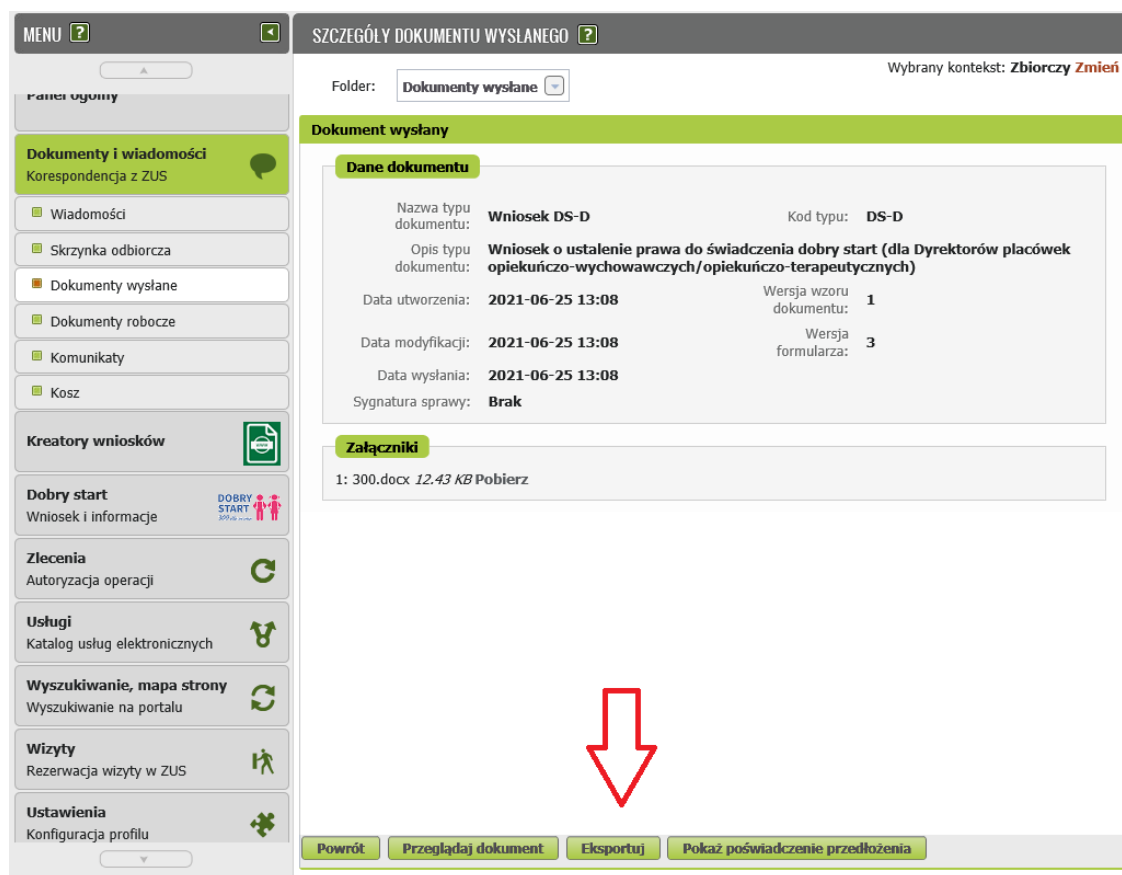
MENU ?

Panel ogólny

Dokumenty i wiadomości
Korespondencja z ZUS

Wiadomości

Skrzynka odbiorcza

Dokumenty wysłane

Dokumenty robocze

Komunikaty

Kosz

Kreatory wniosków

Dobry start
Wniosek i informacje

DOBRY START

Zlecenia
Autoryzacja operacji

Usługi
Katalog usług elektronicznych

Wyszukiwanie, mapa strony
Wyszukiwanie na portalu

Wizyty
Rezerwacja wizyty w ZUS

Ustawienia
Konfiguracja profilu

SZCZEGÓŁY DOKUMENTU WYSŁANEGO ?

Wybrany kontekst: Zbiorczy Zmień

Folder: Dokumenty wysłane

Dokument wysłany

Dane dokumentu

| Nazwa typu dokumentu: | Wniosek DS-D | Kod typu: | DS-D |
|---|---|---|---|
| Opis typu dokumentu: | Wniosek o ustalenie prawa do świadczenia dobry start (dla Dyrektorów placówek opiekuńczo-wychowawczych/opiekuńczo-terapeutycznych) | | |
| Data utworzenia: | 2021-06-25 13:08 | Wersja wzoru dokumentu: | 1 |
| Data modyfikacji: | 2021-06-25 13:08 | Wersja formularza: | 3 |
| Data wysłania: | 2021-06-25 13:08 | | |
| Sygnatura sprawy: | Brak | | |

Załączniki

1: 300.docx 12.43 KB Pobierz

Powrót | Przeglądaj dokument | Eksportuj | Pokaż poświadczenie przedłożenia